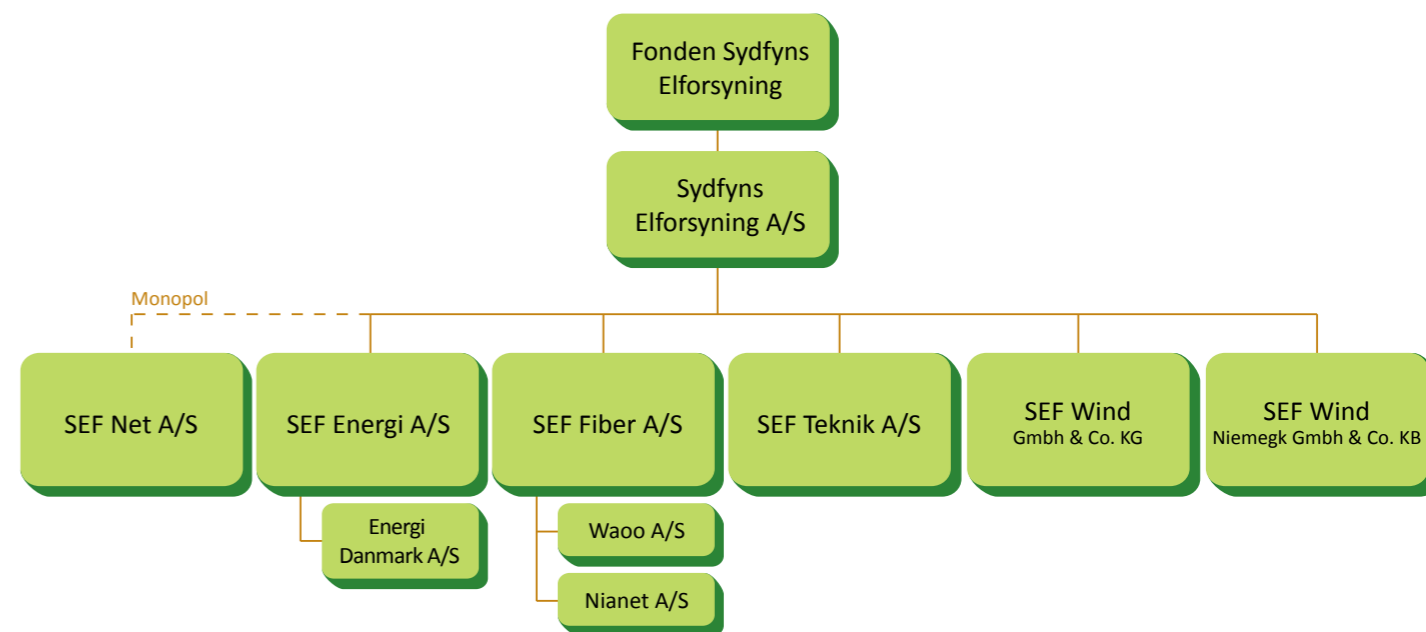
Fonden Sydfyns Elforsyning

Sydfyns Elforsyning A/S

Monopol

SEF Net A/S

SEF Energi A/S

SEF Fiber A/S

SEF Teknik A/S

SEF Wind Gmbh & Co. KG

SEF Wind Niemegk Gmbh & Co. KB

Energi Danmark A/S

Waoo A/S

Nianet A/S